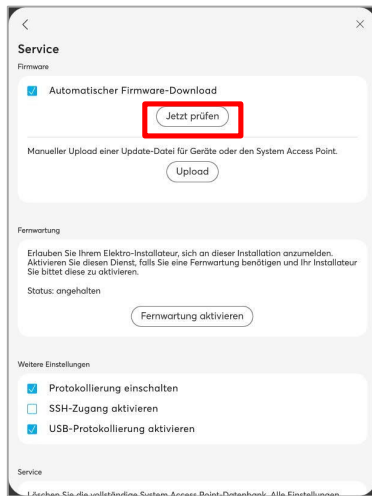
<

×

Service

Firmware

Automatischer Firmware-Download

Jetzt prüfen

Manueller Upload einer Update-Datei für Geräte oder den System Access Point.

Upload

Fernwartung

Erlauben Sie Ihrem Elektro-Installateur, sich an dieser Installation anzumelden. Aktivieren Sie diesen Dienst, falls Sie eine Fernwartung benötigen und Ihr Installateur Sie bittet diese zu aktivieren.

Status: angehalten

Fernwartung aktivieren

Weitere Einstellungen

Protokollierung einschalten

SSH-Zugang aktivieren

USB-Protokollierung aktivieren

Service

Löschen Sie die vollständige System Access Point-Datenbank. Alle Einstellungen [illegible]